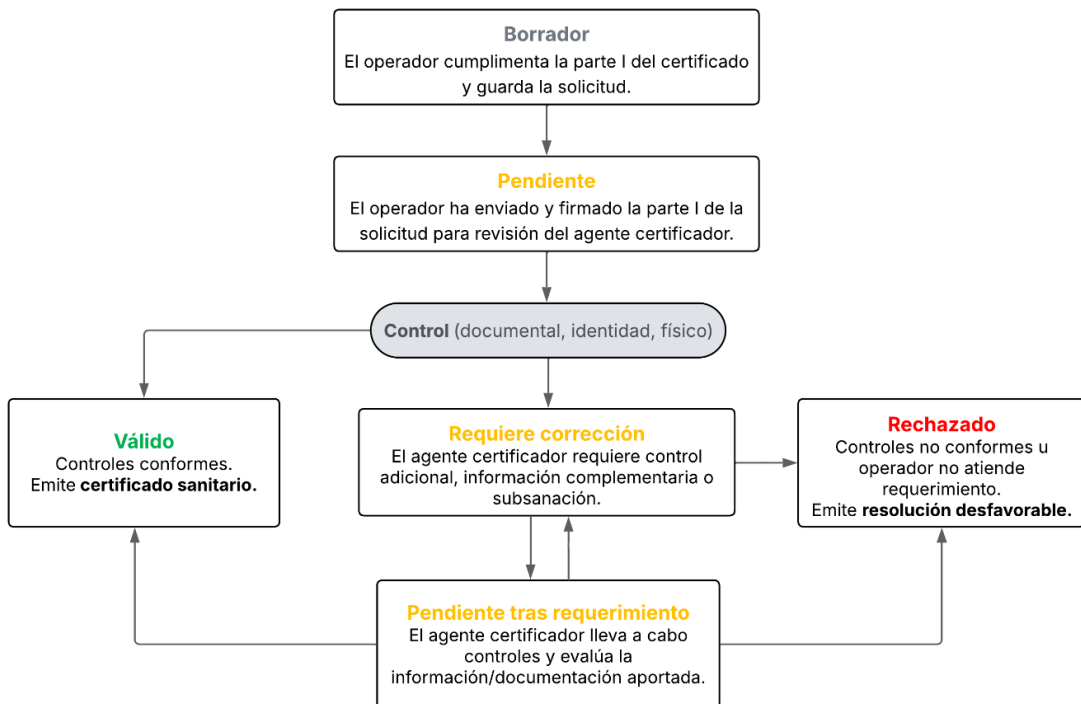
**Borrador**
El operador cumplimenta la parte I del certificado y guarda la solicitud.

**Pendiente**
El operador ha enviado y firmado la parte I de la solicitud para revisión del agente certificador.

**Control** (documental, identidad, físico)

**Válido**
Controles conformes.
Emite **certificado sanitario.**

**Requiere corrección**
El agente certificador requiere control adicional, información complementaria o subsanación.

**Rechazado**
Controles no conformes u operador no atiende requerimiento.
Emite **resolución desfavorable.**

**Pendiente tras requerimiento**
El agente certificador lleva a cabo controles y evalúa la información/documentación aportada.